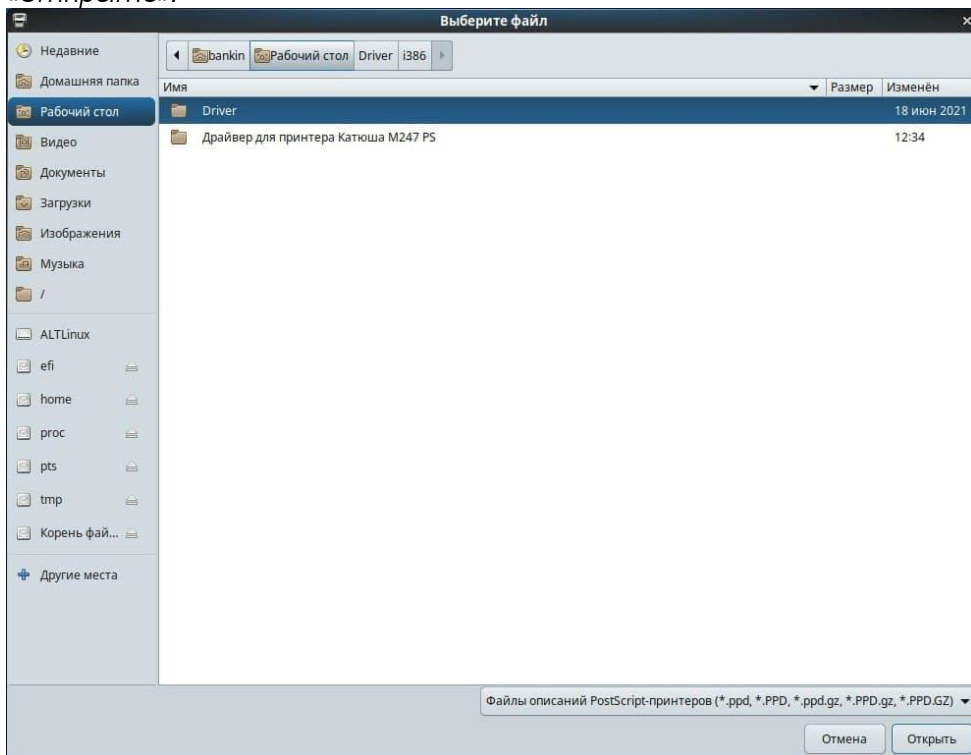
«Откройте».

Выберите файл

Недавние
Домашняя папка
Рабочий стол
Видео
Документы
Загрузки
Изображения
Музыка
/
ALTLinux
efi
home
proc
pts
tmp
Корень фай...
Другие места

bankin | Рабочий стол | Driver | i386

| Имя | Размер | Изменён |
|---|---|---|
| Driver | | 18 июн 2021 |
| Драйвер для принтера Катюша М247 PS | | 12:34 |

Файлы описаний PostScript-принтеров (*.ppd, *.PPD, *.ppd.gz, *.PPD.gz, *.PPD.GZ)

Отмена
Открыть